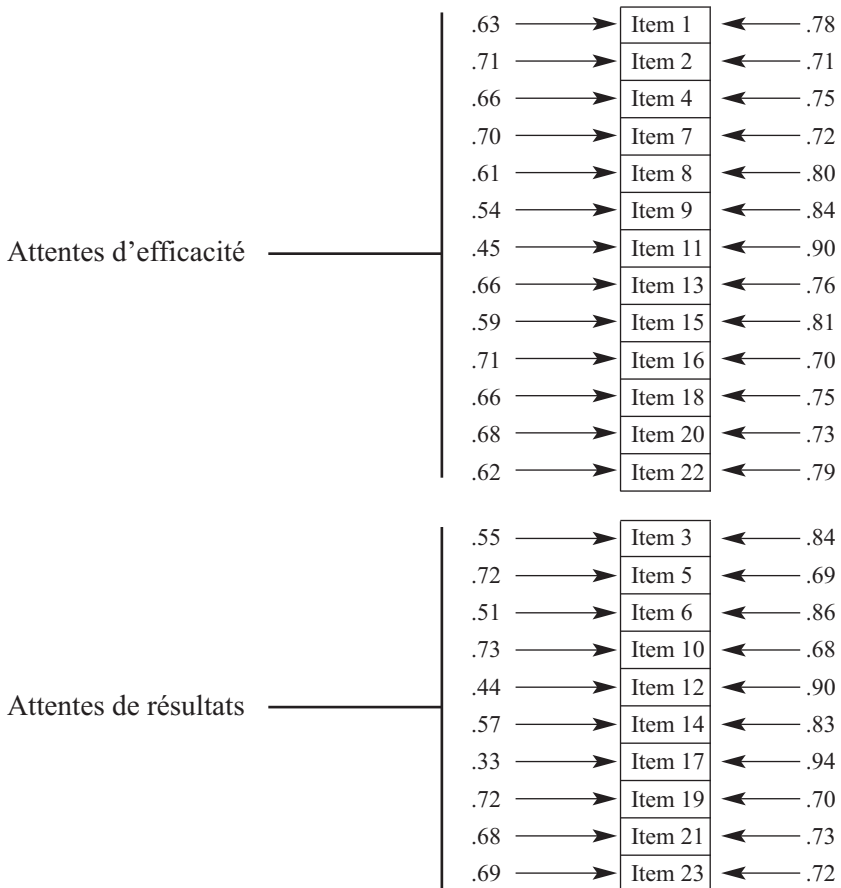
Attentes d'efficacité

.63 Item 1 .78
.71 Item 2 .71
.66 Item 4 .75
.70 Item 7 .72
.61 Item 8 .80
.54 Item 9 .84
.45 Item 11 .90
.66 Item 13 .76
.59 Item 15 .81
.71 Item 16 .70
.66 Item 18 .75
.68 Item 20 .73
.62 Item 22 .79

Attentes de résultats

.55 Item 3 .84
.72 Item 5 .69
.51 Item 6 .86
.73 Item 10 .68
.44 Item 12 .90
.57 Item 14 .83
.33 Item 17 .94
.72 Item 19 .70
.68 Item 21 .73
.69 Item 23 .72